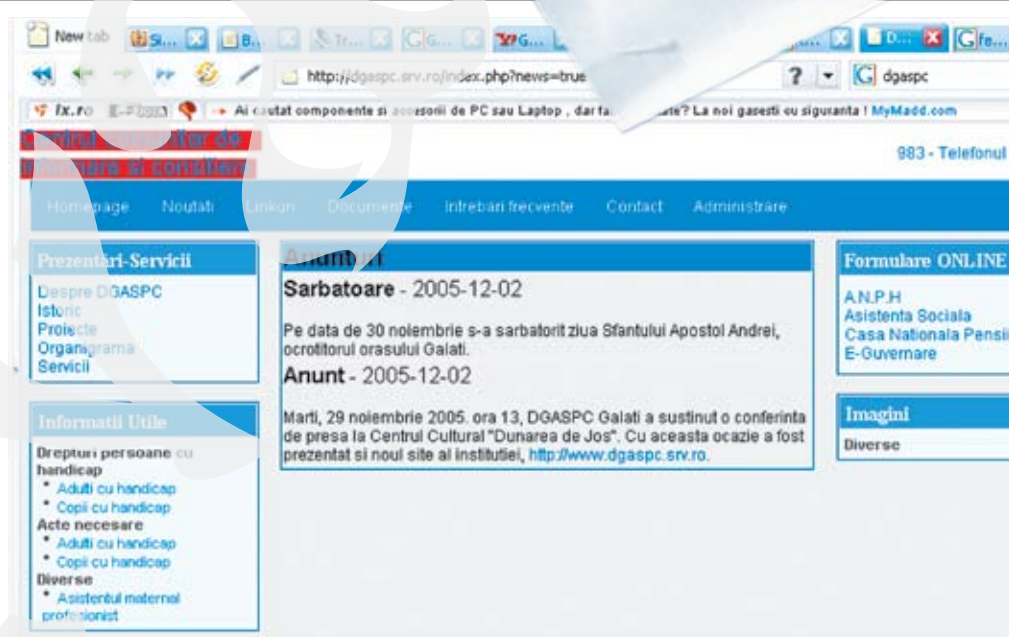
New tab Si... B... Tr... G... G... D... fe...

http://dgaspc.srv.ro/index.php?news=true

? G dgaspc

fx.ro → Ai cautat componente si accesorii de PC sau Laptop , dar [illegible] ? La noi gasesti cu siguranta ! MyMadd.com

Centrul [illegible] de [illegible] si consiliere

983 - Telefonul

Homepage Noutati Linkuri Documente Intrebari frecvente Contact Administrare

Prezentari-Servicii

Despre DGASPC
Istoric
Proiecte
Organigrama
Servicii

Informatii Utile

Drepturi persoane cu handicap
* Adulti cu handicap
* Copii cu handicap
Acte necesare
* Adulti cu handicap
* Copii cu handicap
Diverse
* Asistentul maternal profesionist

Anunturi

Sarbatoare - 2005-12-02

Pe data de 30 noiembrie s-a sarbatorit ziua Sfantului Apostol Andrei, ocrotitorul orasului Galati.

Anunt - 2005-12-02

Marti, 29 noiembrie 2005, ora 13, DGASPC Galati a sustinut o conferinta de presa la Centrul Cultural "Dunarea de Jos". Cu aceasta ocazie a fost prezentat si noul site al institutiei, http://www.dgaspc.srv.ro.

Formulare ONLINE

A.N.P.H
Asistenta Sociala
Casa Nationala Pensii
E-Guvernare

Imagini

Diverse